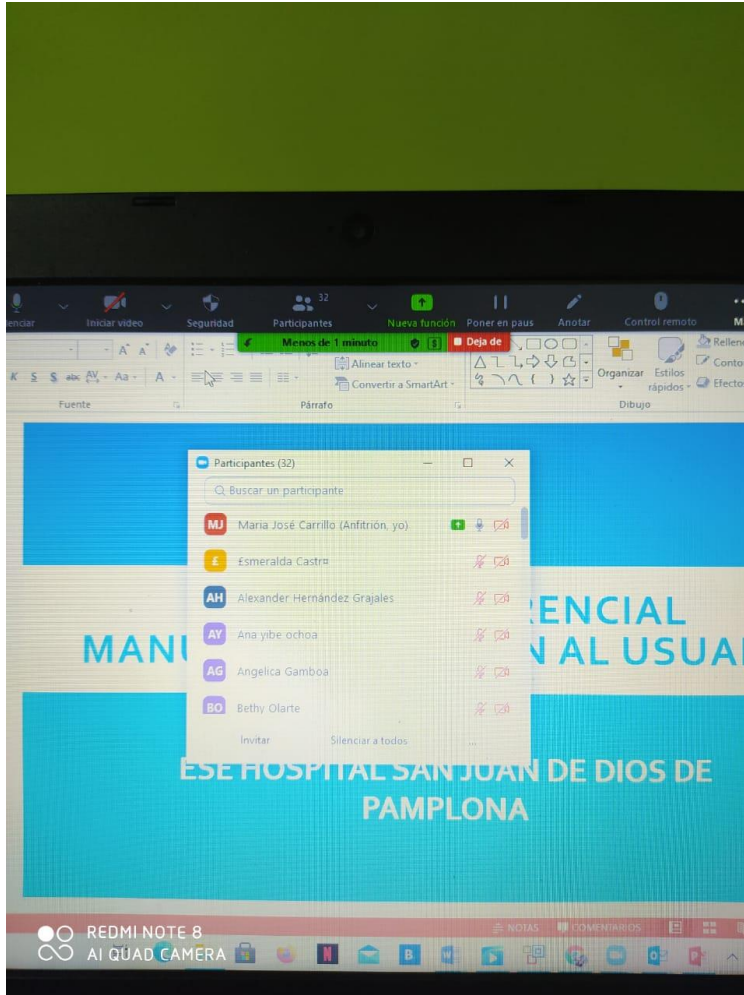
ilenciar Iniciar video Seguridad 32 Participantes Nueva función Poner en paus Anotar Control remoto M

Menos de 1 minuto Deja de

Fuente Párrafo Alinear texto Convertir a SmartArt Organizar Estilos rápidos Dibujo Rellen Conto Efecto

Participantes (32)

Buscar un participante

MJ Maria José Carrillo (Anfitrión, yo)

E Esmeralda Castro

AH Alexander Hernández Grajales

AY Ana yibe ochoa

AG Angelica Gamboa

BO Bethy Olarte

Invitar Silenciar a todos ...

RENCIAL

MANU N AL USUA

ESE HOSPITAL SAN JUAN DE DIOS DE PAMPLONA

NOTAS COMENTARIOS

REDMI NOTE 8
AI QUAD CAMERA